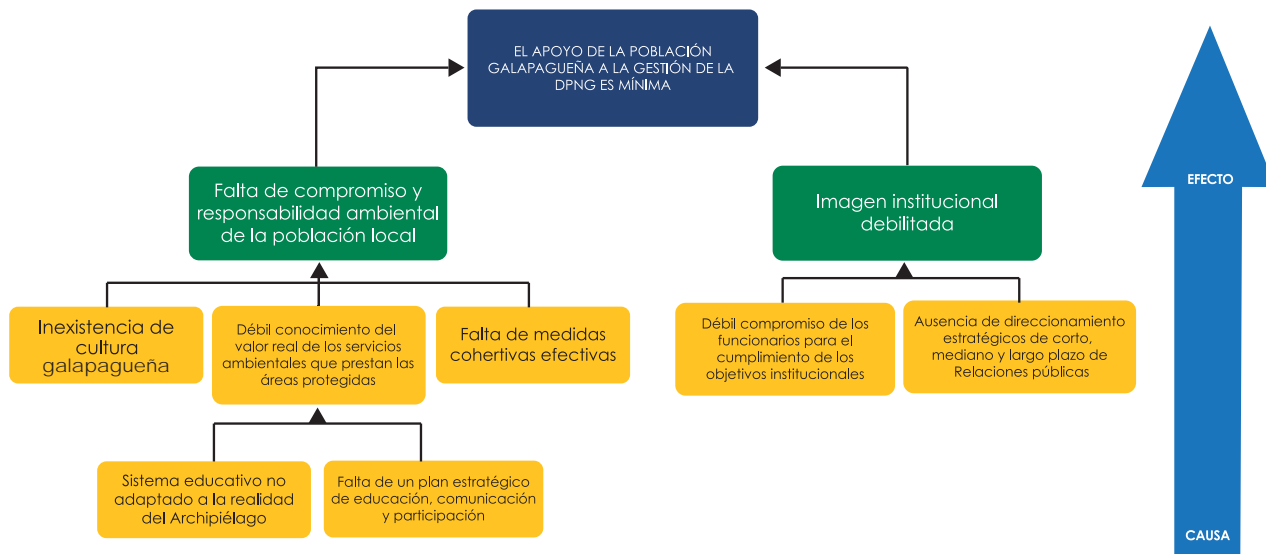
EL APOYO DE LA POBLACIÓN GALAPAGUEÑA A LA GESTIÓN DE LA DPNG ES MÍNIMA

Falta de compromiso y responsabilidad ambiental de la población local

Imagen institucional debilitada

Inexistencia de cultura galapagueña

Débil conocimiento del valor real de los servicios ambientales que prestan las áreas protegidas

Falta de medidas cohertivas efectivas

Débil compromiso de los funcionarios para el cumplimiento de los objetivos institucionales

Ausencia de direccionamiento estratégicos de corto, mediano y largo plazo de Relaciones públicas

Sistema educativo no adaptado a la realidad del Archipiélago

Falta de un plan estratégico de educación, comunicación y participación

EFECTO

CAUSA